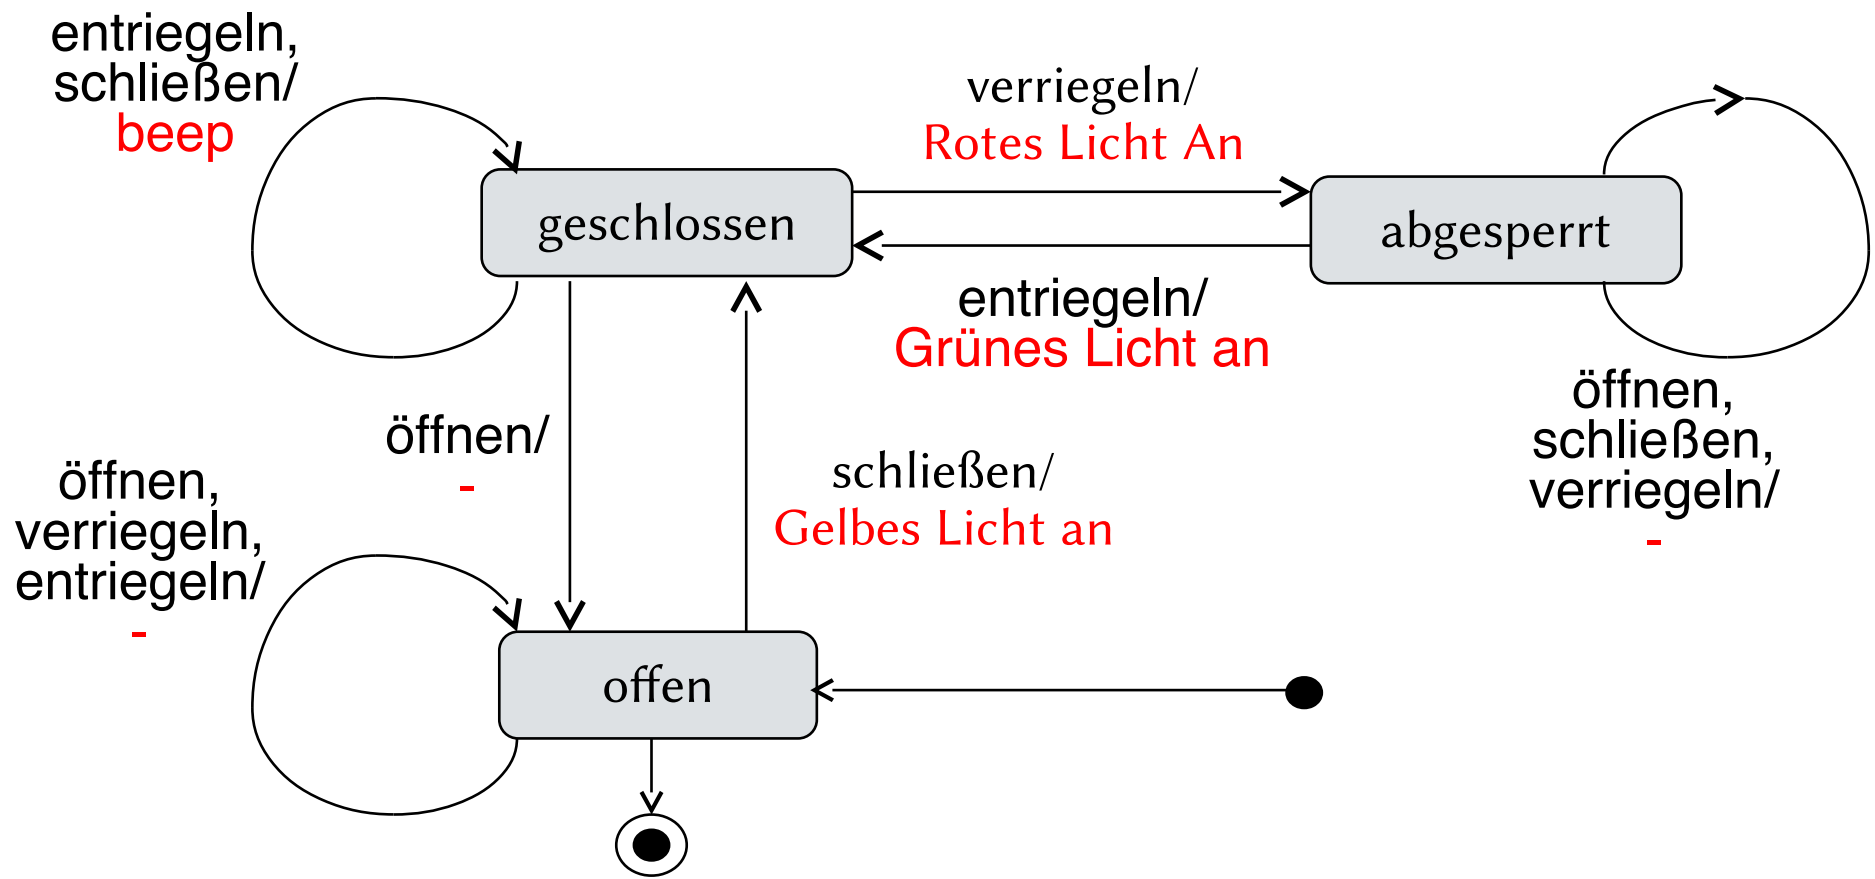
entriegeln, schließen/
beep

verriegeln/
Rotes Licht An

geschlossen

abgesperrt

entriegeln/
Grünes Licht an

öffnen, schließen, verriegeln/
-

öffnen/
-

schließen/
Gelbes Licht an

öffnen, verriegeln, entriegeln/
-

offen